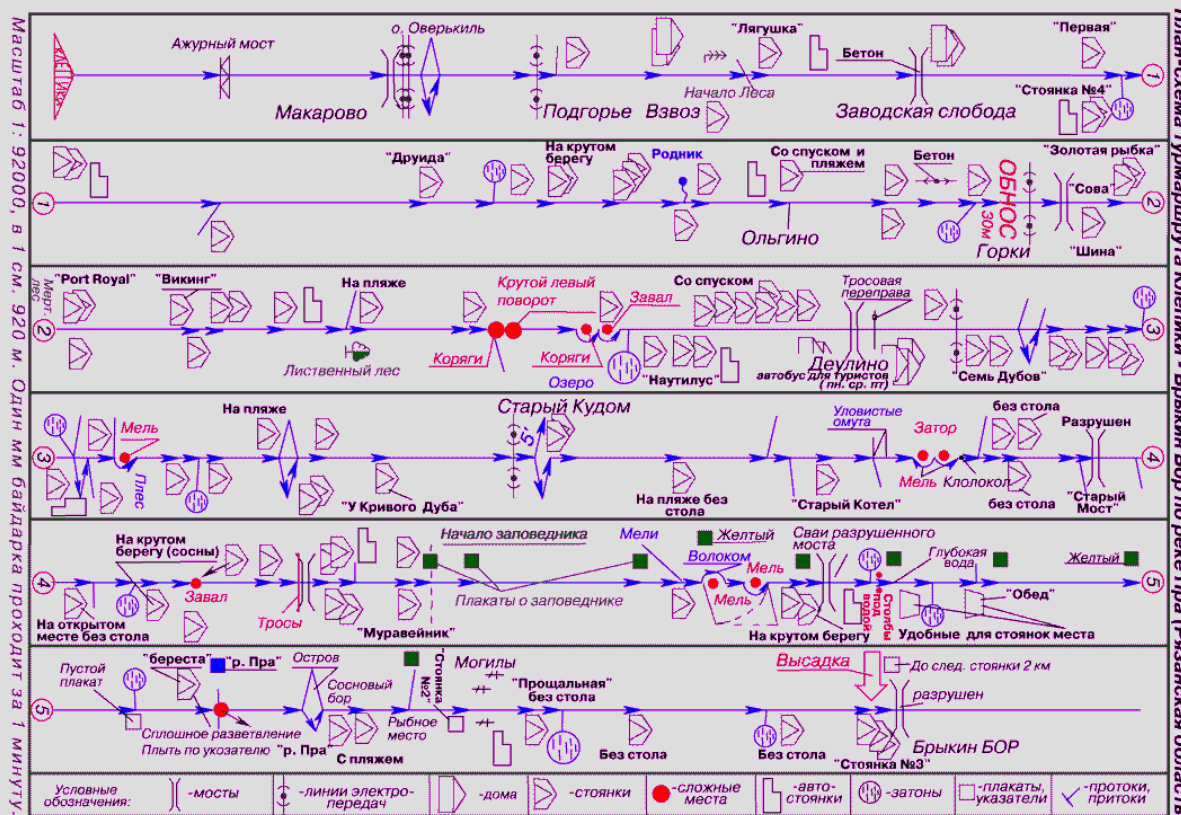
План-Схема маршрута Клепики - Брыкин Бор по реке Пра (Рязанская область)

Масштаб 1: 92000, в 1 см. 920 м. Один мм байдарка проходит за 1 минуту.

Клепики
Ажурный мост
о. Оверькиль
Макарово
Подгорье
Взвоз
Начало Леса
"Лягушка"
Бетон
Заводская слобода
"Первая"
"Стоянка №4"
1

1
"Друида"
На крутом берегу
Родник
Со спуском и пляжем
Бетон
Ольгино
ОБНОС 30м
Горки
"Золотая рыбка"
"Сова"
"Шина"
2

2
Мерт. лес
"Port Royal"
"Викинг"
На пляже
Лиственный лес
Крутой левый поворот
Коряги
Коряги
Завал
Озеро
Со спуском
"Наутилус"
Тросовая переправа
Деулино
автобус для туристов (пн. ср. пт)
"Семь Дубов"
3

3
Мель
Плес
На пляже
"У Кривого Дуба"
Старый Кудом
5'
На пляже без стола
Уловистые омута
"Старый Котел"
Затор
Мель
Клолокол
без стола
без стола
Разрушен
"Старый Мост"
4

4
На крутом берегу (сосны)
На открытом месте без стола
Завал
Тросы
"Муравейник"
Начало заповедника
Плакаты о заповеднике
Мели
Желтый
Волоком
Мель
Мель
На крутом берегу
Сваи разрушенного моста
Столбы под водой
Глубокая вода
Удобные для стоянок места
"Обед"
Желтый
5

5
Пустой плакат
"береста"
"р. Пра"
Сплошное разветвление
Плыть по указателю "р. Пра"
Остров
Сосновый бор
С пляжем
Рыбное место
"Стоянка №2"
Могилы
"Прощальная" без стола
Без стола
Без стола
Высадка
До след. стоянки 2 км
разрушен
"Стоянка №3"
Брыкин БОР

Условные обозначения: -мосты -линии электропередач -дома -стоянки -сложные места -автостоянки -затоны -плакаты, указатели -протоки, притоки